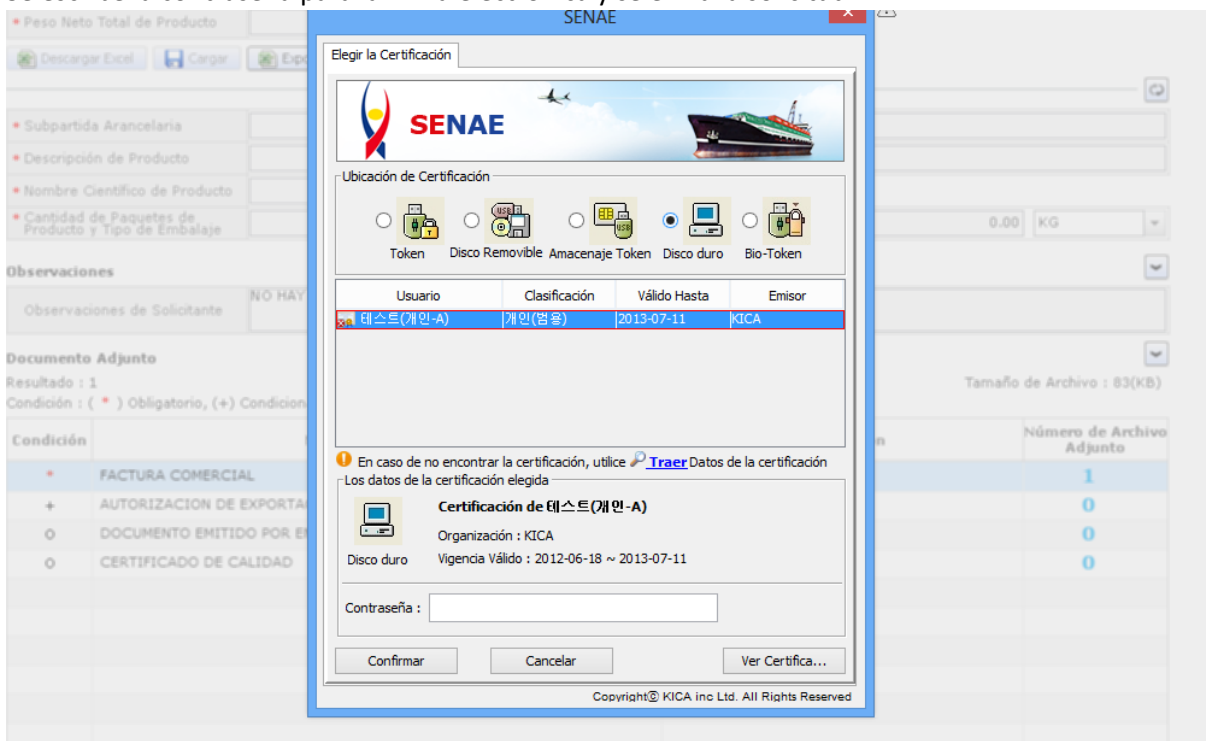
* Peso Neto Total de Producto

Descargar Excel  Cargar  Expo

* Subpartida Arancelaria
* Descripción de Producto
* Nombre Científico de Producto
* Cantidad de Paquetes de Producto y Tipo de Embalaje

0.00 KG

Observaciones

Observaciones de Solicitante  NO HAY

Documento Adjunto
Resultado : 1
Condición : ( * ) Obligatorio, (+) Condicion

Tamaño de Archivo : 83(KB)

| Condición | | Número de Archivo Adjunto |
|---|---|---|
| * | FACTURA COMERCIAL | 1 |
| + | AUTORIZACION DE EXPORTA | 0 |
| o | DOCUMENTO EMITIDO POR E | 0 |
| o | CERTIFICADO DE CALIDAD | 0 |

SENAE

Elegir la Certificación

SENAE

Ubicación de Certificación

Token  Disco Removible  Amacenaje Token  Disco duro  Bio-Token

| Usuario | Clasificación | Válido Hasta | Emisor |
|---|---|---|---|
| 테스트(개인-A) | 개인(범용) | 2013-07-11 | KICA |

En caso de no encontrar la certificación, utilice Traer Datos de la certificación

Los datos de la certificación elegida

Certificación de 테스트(개인-A)
Organización : KICA
Vigencia Válido : 2012-06-18 ~ 2013-07-11

Disco duro

Contraseña :

Confirmar  Cancelar  Ver Certifica...

Copyright© KICA inc Ltd. All Rights Reserved